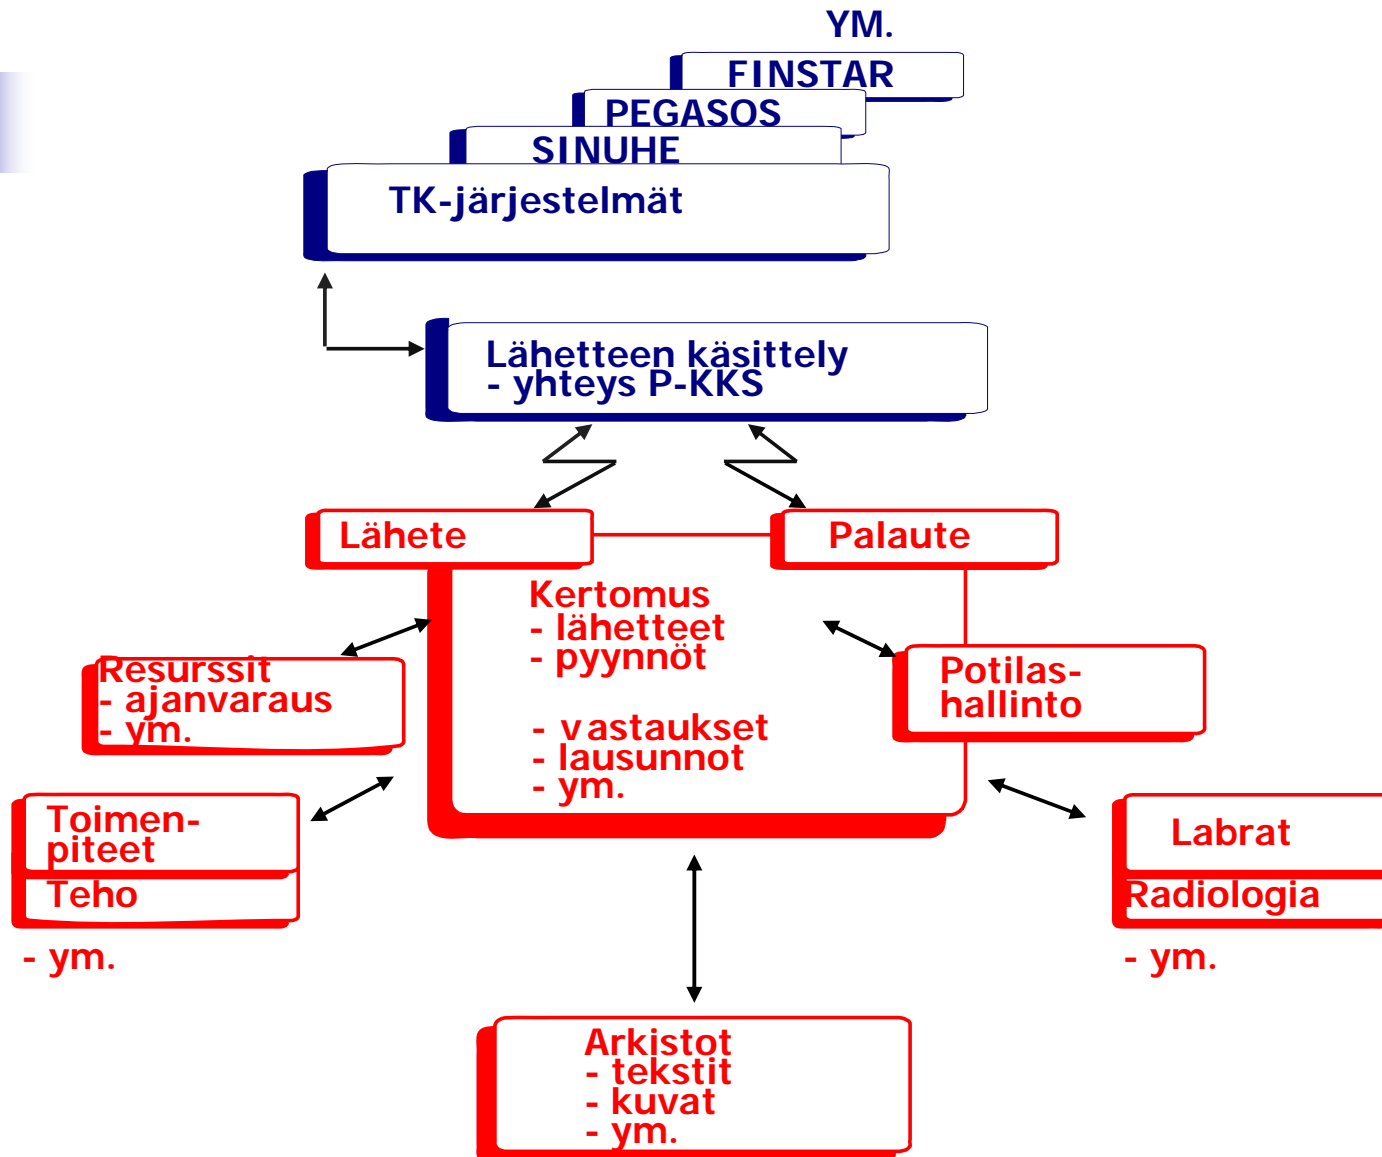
YM.

FINSTAR

PEGASOS

SINUHE

TK-järjestelmät

Lähetteen käsittely
- yhteys P-KKS

Lähete

Palaute

Kertomus
- lähetteet
- pyynnöt

- vastaukset
- lausunnot
- ym.

Resurssit
- ajanvaraus
- ym.

Potilas-
hallinto

Toimen-
piteet

Teho

- ym.

Labrat

Radiologia

- ym.

Arkistot
- tekstit
- kuvat
- ym.